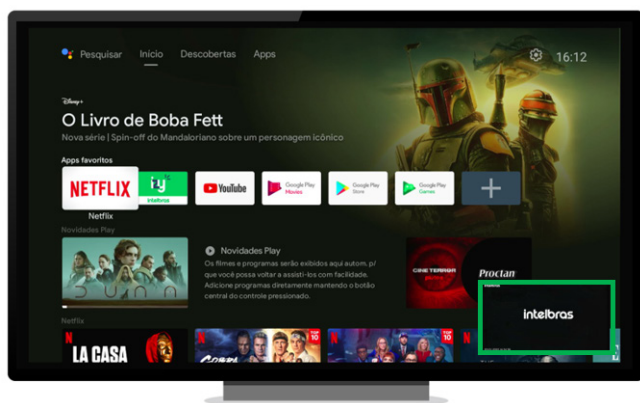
Pesquisar Início Descobertas Apps

16:12

Disney+

O Livro de Boba Fett

Nova série | Spin-off do Mandaloriano sobre um personagem icônico

Apps favoritos

NETFLIX

Netflix

intelbras

YouTube

Google Play Movies

Google Play Store

Google Play Games

Novidades Play

DUNA

Novidades Play

Os filmes e programas serão exibidos aqui autom. p/ que você possa voltar a assisti-los com facilidade. Adicione programas diretamente mantendo o botão central do controle pressionado.

CINE TERROR

Proclan

intelbras

Netflix

LA CASA

TOP 10

TOP 10

TOP 10